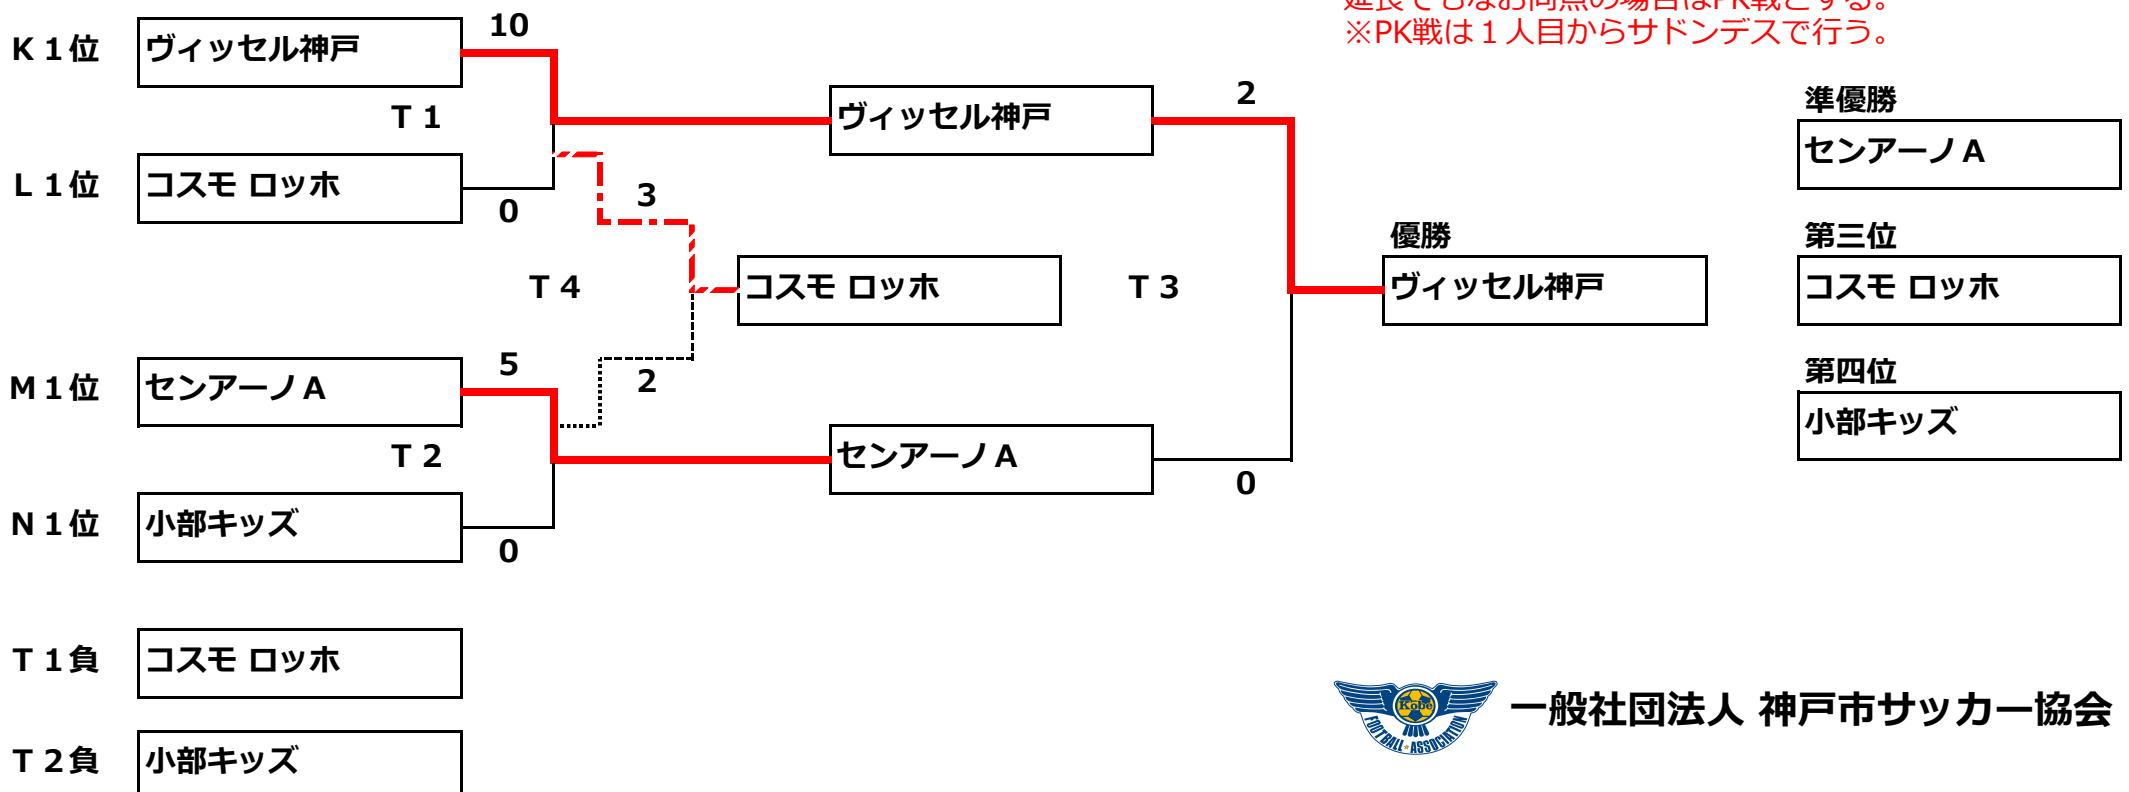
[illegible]
※PK戦は１人目からサドンデスで行う。

K１位 ヴィッセル神戸
10
T１
L１位 コスモ ロッホ
0

ヴィッセル神戸
2
3
T４
コスモ ロッホ
T３
2

M１位 センアーノＡ
5
T２
N１位 小部キッズ
0

センアーノＡ
0

優勝
ヴィッセル神戸

準優勝
センアーノＡ
第三位
コスモ ロッホ
第四位
小部キッズ

T１負 コスモ ロッホ
T２負 小部キッズ

Kobe FOOTBALL ASSOCIATION
一般社団法人 神戸市サッカー協会